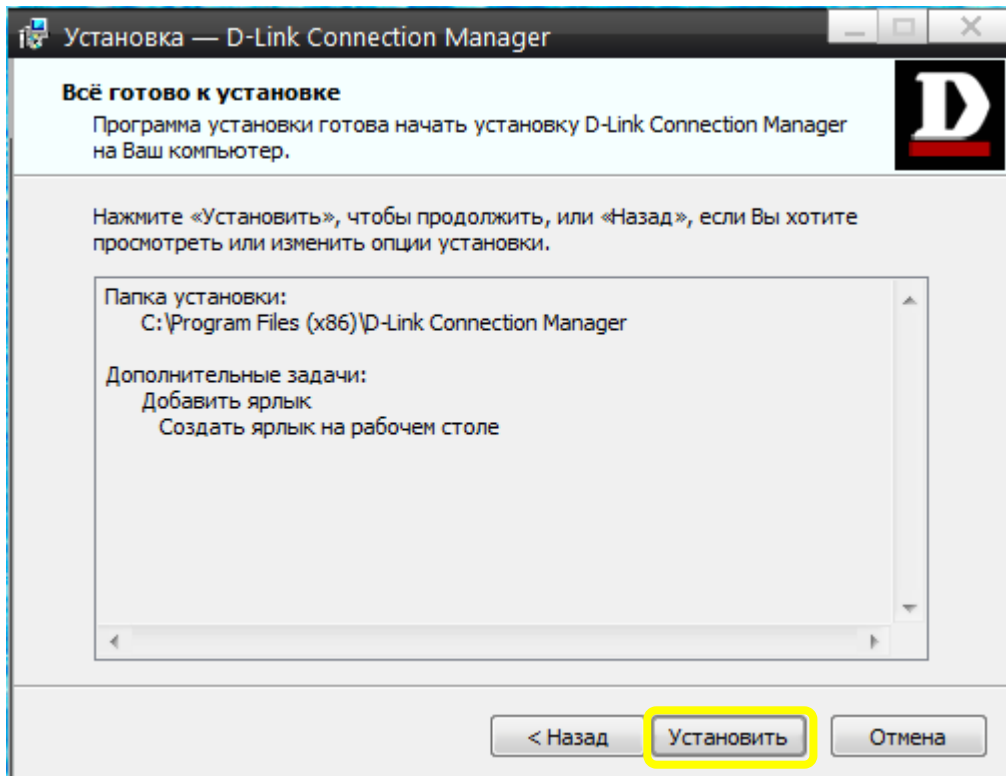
Установка — D-Link Connection Manager

Всё готово к установке

Программа установки готова начать установку D-Link Connection Manager на Ваш компьютер.

D

Нажмите «Установить», чтобы продолжить, или «Назад», если Вы хотите просмотреть или изменить опции установки.

Папка установки:
C:\Program Files (x86)\D-Link Connection Manager

Дополнительные задачи:
Добавить ярлык
Создать ярлык на рабочем столе

< Назад | Установить | Отмена